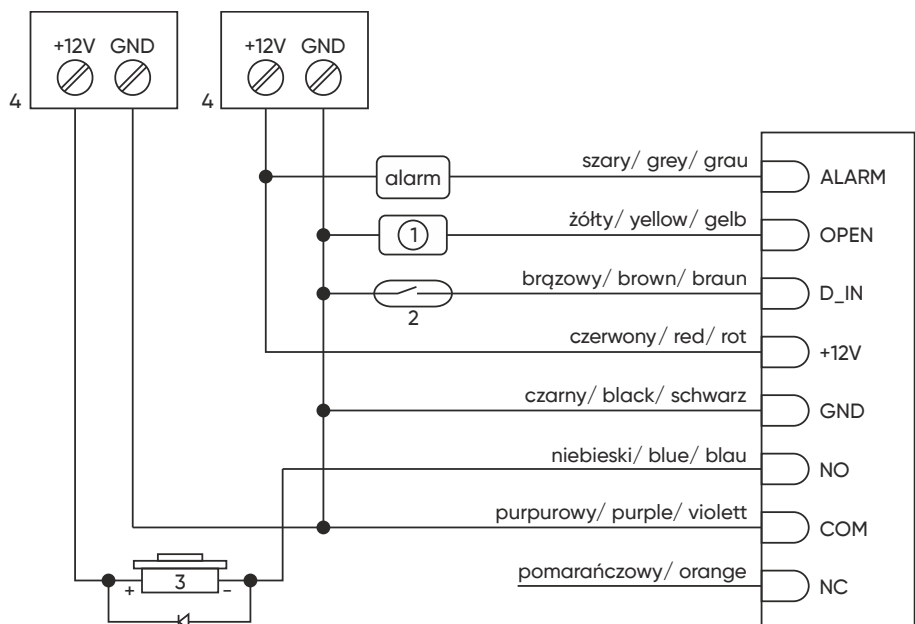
4
+12V GND

4
+12V GND

alarm
szary/ grey/ grau
ALARM

1
żółty/ yellow/ gelb
OPEN

2
brązowy/ brown/ braun
D_IN

czerwony/ red/ rot
+12V

czarny/ black/ schwarz
GND

niebieski/ blue/ blau
NO

purpurowy/ purple/ violett
COM

pomarańczowy/ orange
NC

+ 3 –